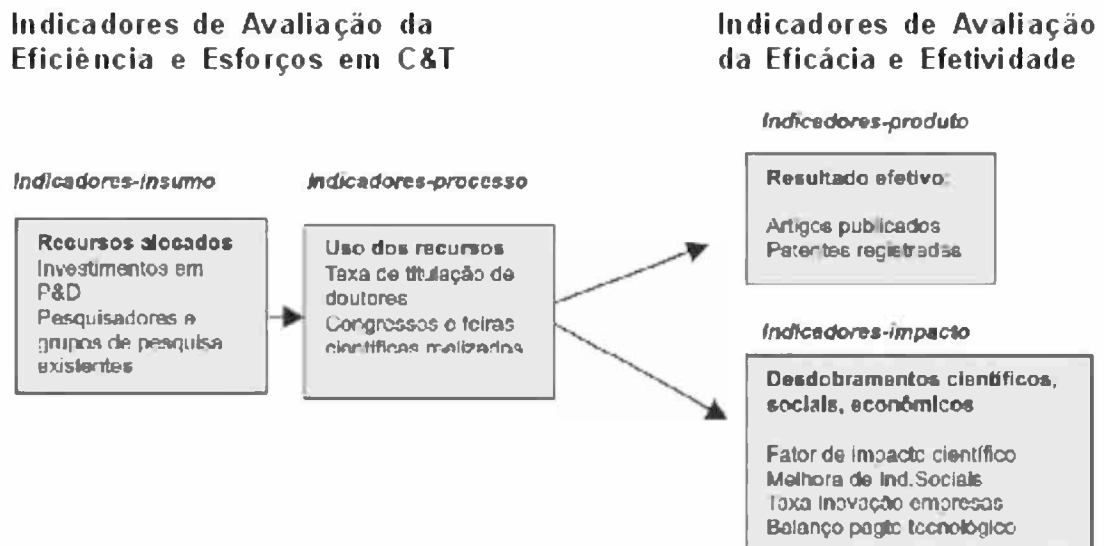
Indicadores de Avaliação da Eficiência e Esforços em C&T

Indicadores de Avaliação da Eficácia e Efetividade

Indicadores-produto

Indicadores-insumo

Indicadores-processo

Resultado efetivo:

Artigos publicados
Patentes registradas

Recursos alocados
Investimentos em P&D
Pesquisadores e grupos de pesquisa existentes

Uso dos recursos
Taxa de titulação de doutores
Congressos e feiras científicos realizados

Indicadores-impacto

Desdobramentos científicos, sociais, econômicos

Fator de impacto científico
Melhora de Ind.Sociais
Taxa inovação empresas
Balanço pagto tecnológico